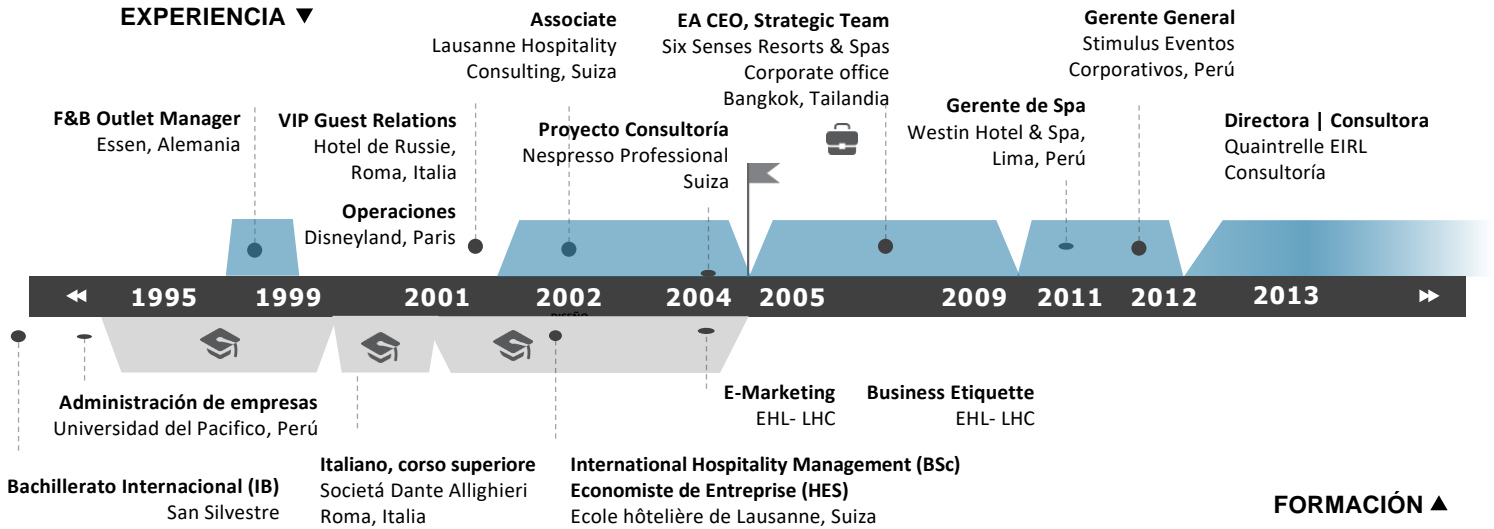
EXPERIENCIA ▼

F&B Outlet Manager
Essen, Alemania

VIP Guest Relations
Hotel de Russie,
Roma, Italia

Operaciones
Disneyland, Paris

Associate
Lausanne Hospitality
Consulting, Suiza

Proyecto Consultoría
Nespresso Professional
Suiza

EA CEO, Strategic Team
Six Senses Resorts & Spas
Corporate office
Bangkok, Tailandia

Gerente de Spa
Westin Hotel & Spa,
Lima, Perú

Gerente General
Stimulus Eventos
Corporativos, Perú

Directora | Consultora
Quaintrelle EIRL
Consultoría

◂◂ 1995 1999 2001 2002 2004 2005 2009 2011 2012 2013 ▸▸

Administración de empresas
Universidad del Pacifico, Perú

Bachillerato Internacional (IB)
San Silvestre

Italiano, corso superiore
Societá Dante Allighieri
Roma, Italia

International Hospitality Management (BSc)
Economiste de Entreprise (HES)
Ecole hôtelière de Lausanne, Suiza

E-Marketing
EHL- LHC

Business Etiquette
EHL- LHC

FORMACIÓN ▲